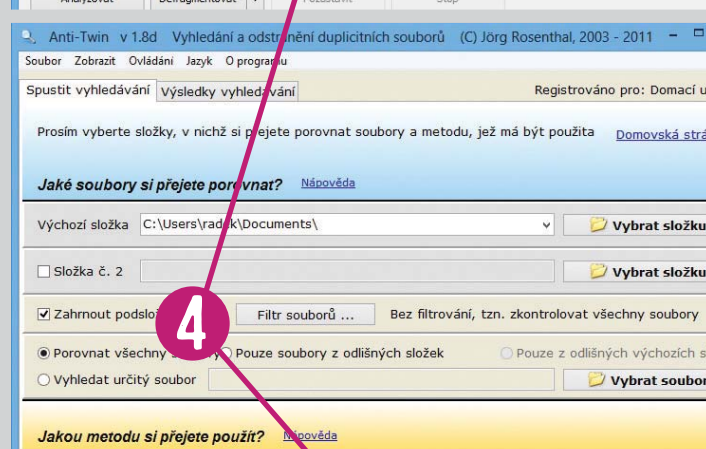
Analyzovat | Defragmentovat | Pozastavit | Stop

Anti-Twin v 1.8d Vyhledání a odstranění duplicitních souborů (C) Jörg Rosenthal, 2003 - 2011

Soubor Zobrazit Ovládání Jazyk O programu

Spustit vyhledávání | Výsledky vyhledávání

Registrováno pro: Domací u

Prosím vyberte složky, v nichž si přejete porovnat soubory a metodu, jež má být použita

Domovská strá

Jaké soubory si přejete porovnat? Nápověda

Výchozí složka C:\Users\radek\Documents\

Vybrat složku

Složka č. 2

Vybrat složku

Zahrnout podsložky

Filtr souborů ...

Bez filtrování, tzn. zkontrolovat všechny soubory

4

Porovnat všechny soubory

Pouze soubory z odlišných složek

Pouze z odlišných výchozích s

Vyhledat určitý soubor

Vybrat soubor

Jakou metodu si přejete použít? Nápověda